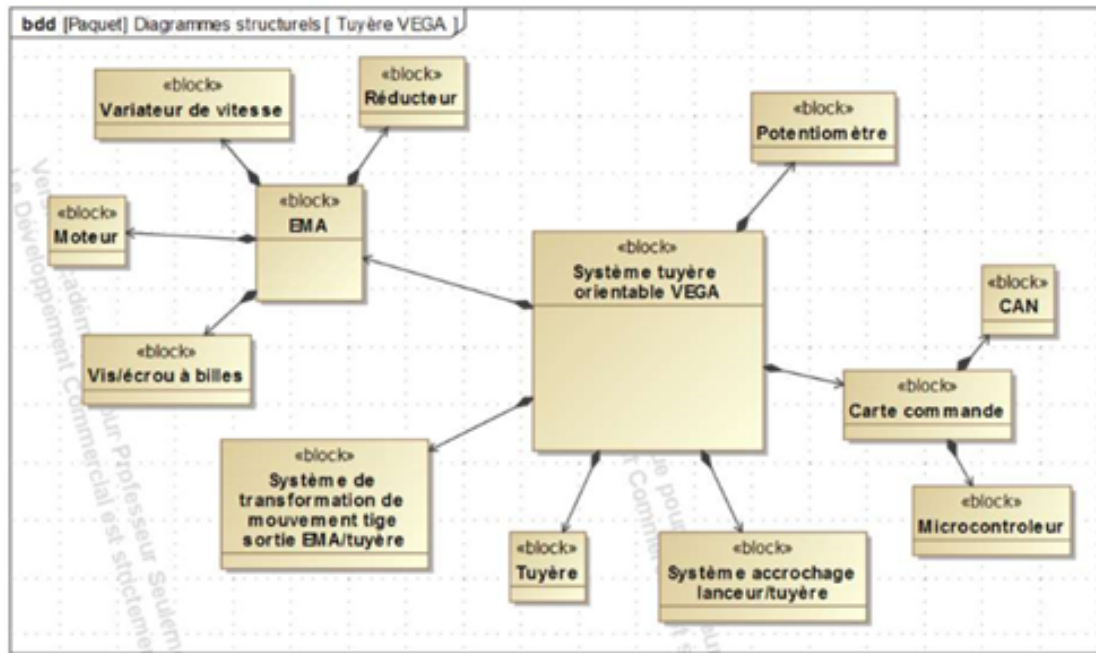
bdd [Paquet] Diagrammes structurels [ Tuyère VEGA ]

«block»
Variateur de vitesse

«block»
Réducteur

«block»
Potentiomètre

«block»
Moteur

«block»
EMA

«block»
Système tuyère orientable VEGA

«block»
CAN

«block»
Vis/écrou à billes

«block»
Carte commande

«block»
Système de transformation de mouvement tige sortie EMA/tuyère

«block»
Microcontroleur

«block»
Tuyère

«block»
Système accrochage lanceur/tuyère

Version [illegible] Professeur Seulement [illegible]
Le Développement Commercial est strictement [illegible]